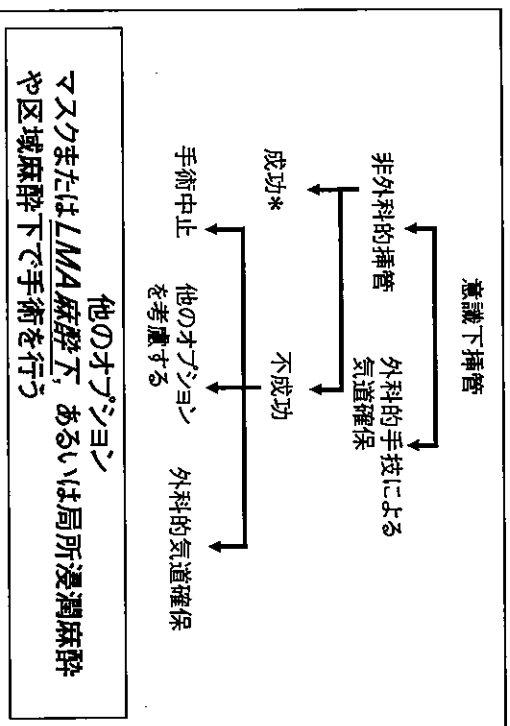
意識下挿管

非外科的挿管

外科的手技による気道確保

成功*

不成功

手術中止

他のオプションを考慮する

外科的気道確保

他のオプション
マスクまたはLMA麻酔下，あるいは局所浸潤麻酔や区域麻酔下で手術を行う